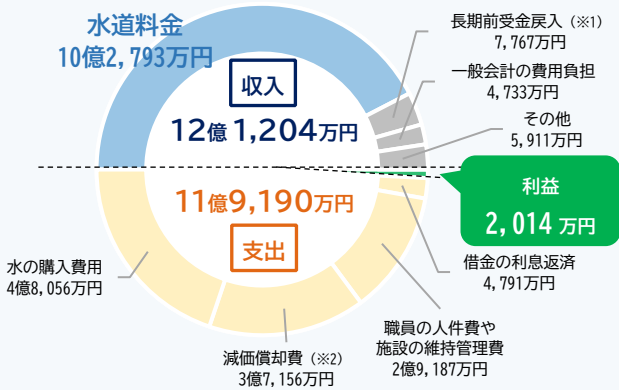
水道料金
10億2,793万円

収入
12億1,204万円

11億9,190万円
支出

長期前受金戻入（※1）
7,767万円

一般会計の費用負担
4,733万円

その他
5,911万円

利益
2,014万円

借金の利息返済
4,791万円

職員の人件費や
施設の維持管理費
2億9,187万円

減価償却費（※2）
3億7,156万円

水の購入費用
4億8,056万円